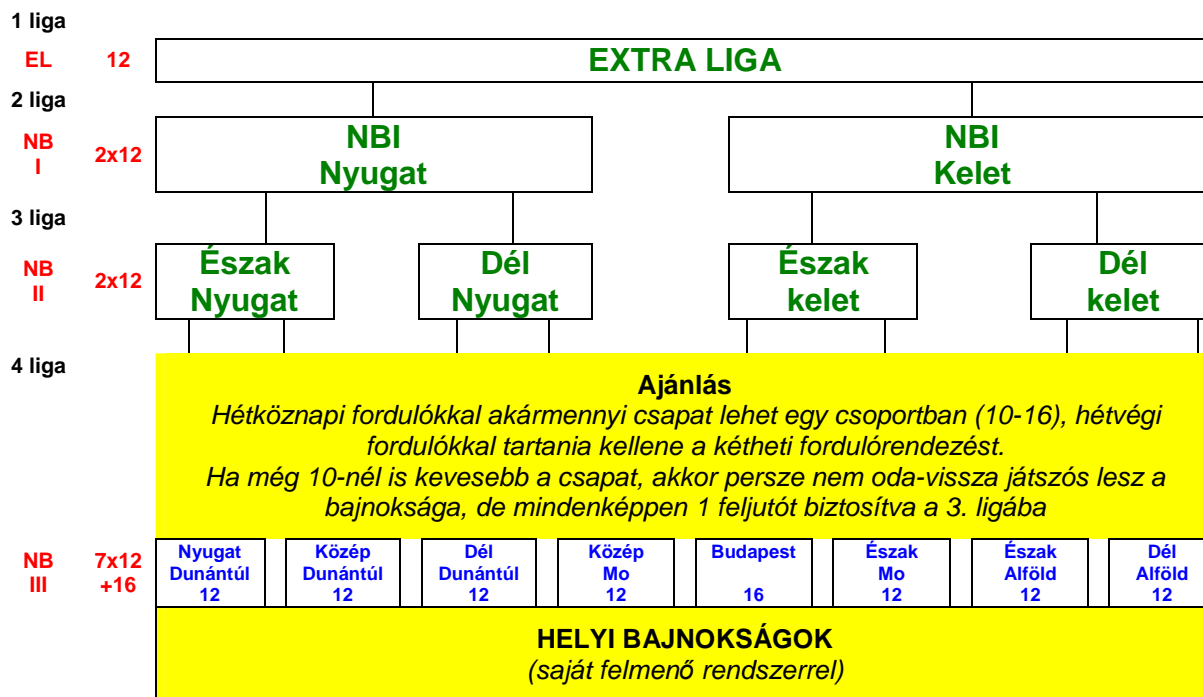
1 liga

EL 12 EXTRA LIGA

2 liga

NB I 2x12

NBI Nyugat

NBI Kelet

3 liga

NB II 2x12

Észak Nyugat

Dél Nyugat

Észak kelet

Dél kelet

4 liga

**Ajánlás**
*Hétköznapi fordulókkal akármennyi csapat lehet egy csoportban (10-16), hétvégi fordulókkal tartania kellene a kétheti fordulórendezést.*
*Ha még 10-nél is kevesebb a csapat, akkor persze nem oda-vissza játszós lesz a bajnoksága, de mindenképpen 1 feljutót biztosítva a 3. ligába*

NB III 7x12 +16

| Nyugat Dunántúl 12 | Közép Dunántúl 12 | Dél Dunántúl 12 | Közép Mo 12 | Budapest 16 | Észak Mo 12 | Észak Alföld 12 | Dél Alföld 12 |
|---|---|---|---|---|---|---|---|

HELYI BAJNOKSÁGOK
*(saját felmenő rendszerrel)*